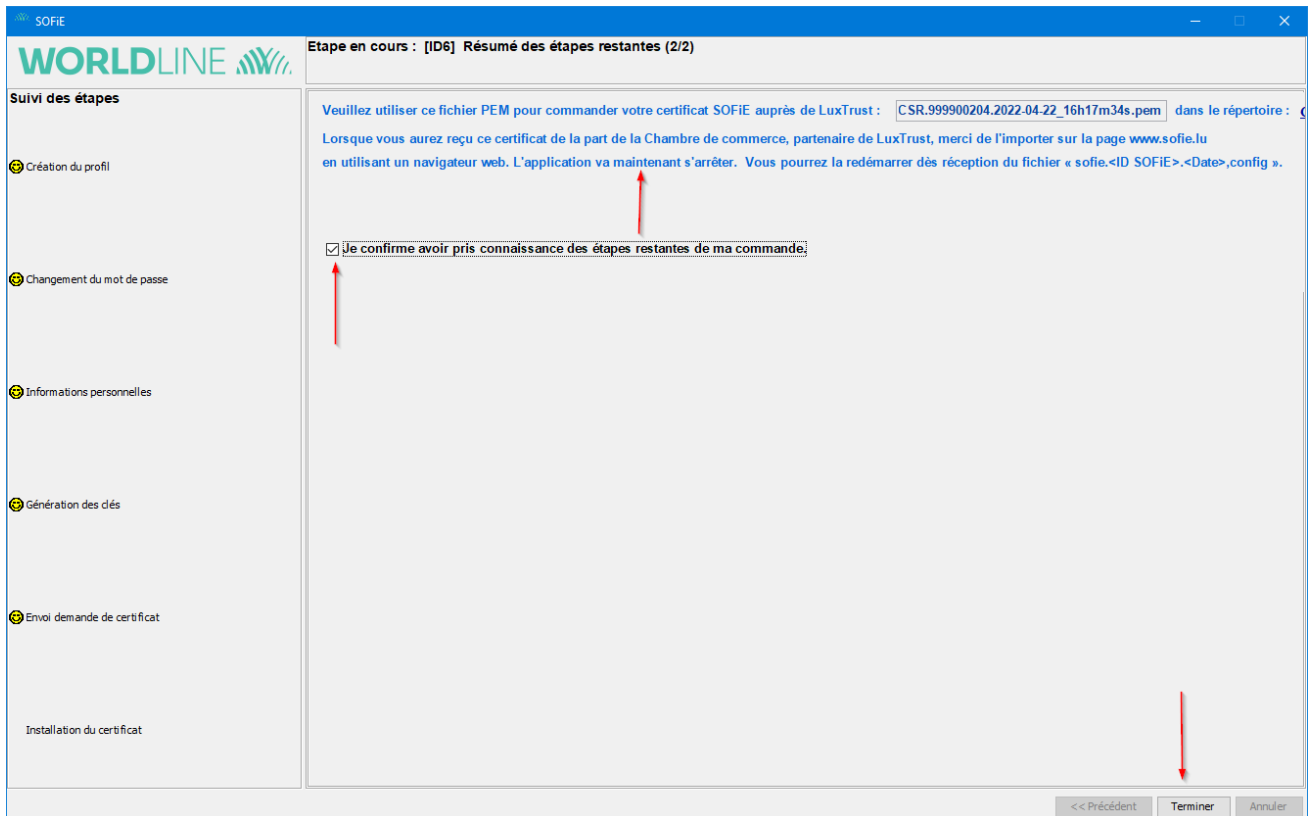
SOFiE

WORLDLINE

Etape en cours : [ID6] Résumé des étapes restantes (2/2)

Suivi des étapes

Création du profil

Changement du mot de passe

Informations personnelles

Génération des clés

Envoi demande de certificat

Installation du certificat

Veuillez utiliser ce fichier PEM pour commander votre certificat SOFiE auprès de LuxTrust : CSR.999900204.2022-04-22_16h17m34s.pem dans le répertoire : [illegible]

Lorsque vous aurez reçu ce certificat de la part de la Chambre de commerce, partenaire de LuxTrust, merci de l'importer sur la page www.sofie.lu en utilisant un navigateur web. L'application va maintenant s'arrêter. Vous pourrez la redémarrer dès réception du fichier « sofie.<ID SOFiE>.<Date>,config ».

Je confirme avoir pris connaissance des étapes restantes de ma commande.

<< Précédent Terminer Annuler